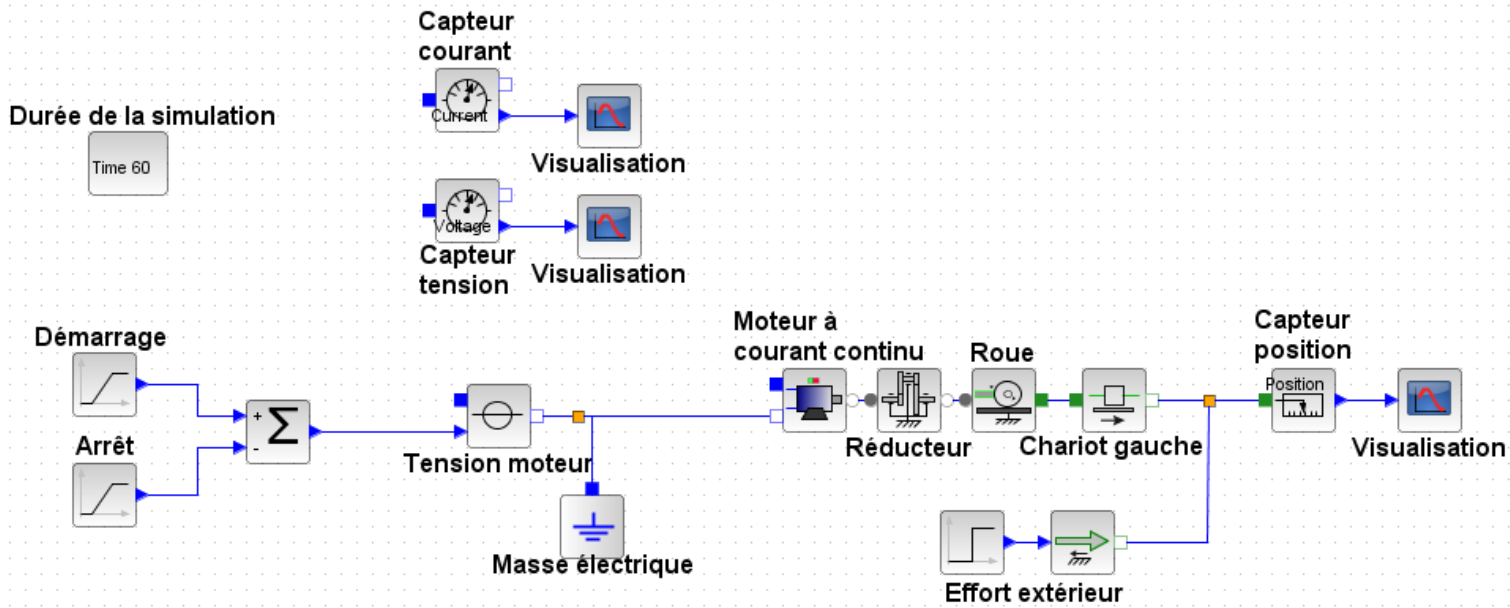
Capteur courant

Current

Visualisation

Durée de la simulation

Time 60

Voltage

Capteur tension

Visualisation

Démarrage

+

$\Sigma$

-

Arrêt

Tension moteur

Masse électrique

Moteur à courant continu

Roue

Réducteur

Chariot gauche

Capteur position

Position

Visualisation

Effort extérieur